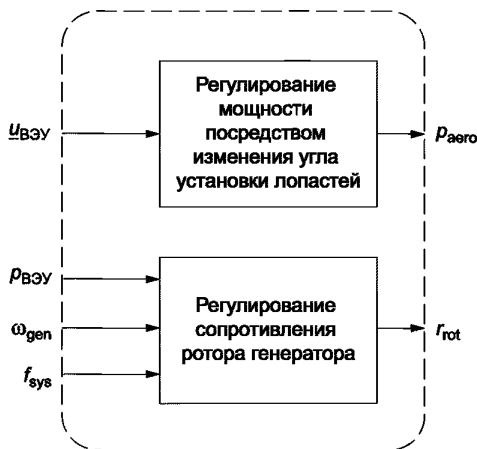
$\underline{u}_{\text{ВЭУ}}$

Регулирование мощности посредством изменения угла установки лопастей

$p_{\text{aero}}$

$p_{\text{ВЭУ}}$

$\omega_{\text{gen}}$

$f_{\text{sys}}$

Регулирование сопротивления ротора генератора

$r_{\text{rot}}$